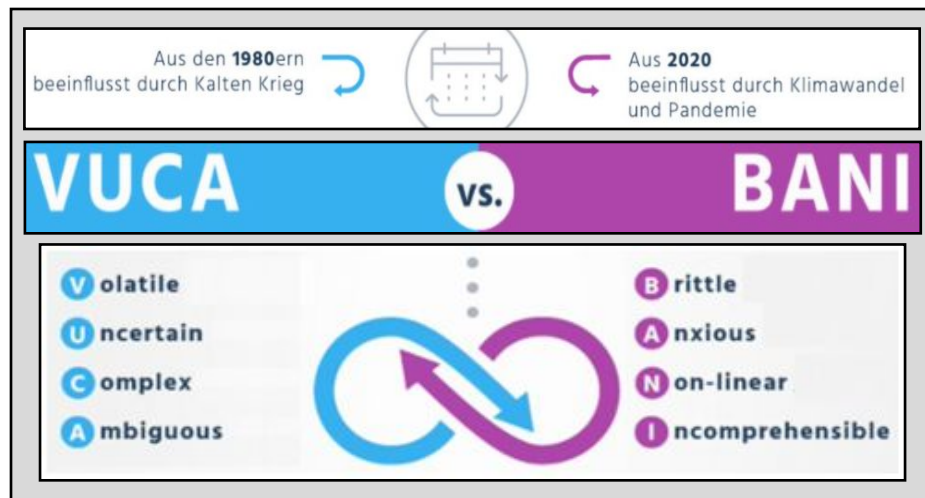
Aus den **1980**ern beeinflusst durch Kalten Krieg

Aus **2020** beeinflusst durch Klimawandel und Pandemie

VUCA vs. BANI

V olatile
U ncertain
C omplex
A mbiguous

B rittle
A nxious
N on-linear
I ncomprehensible